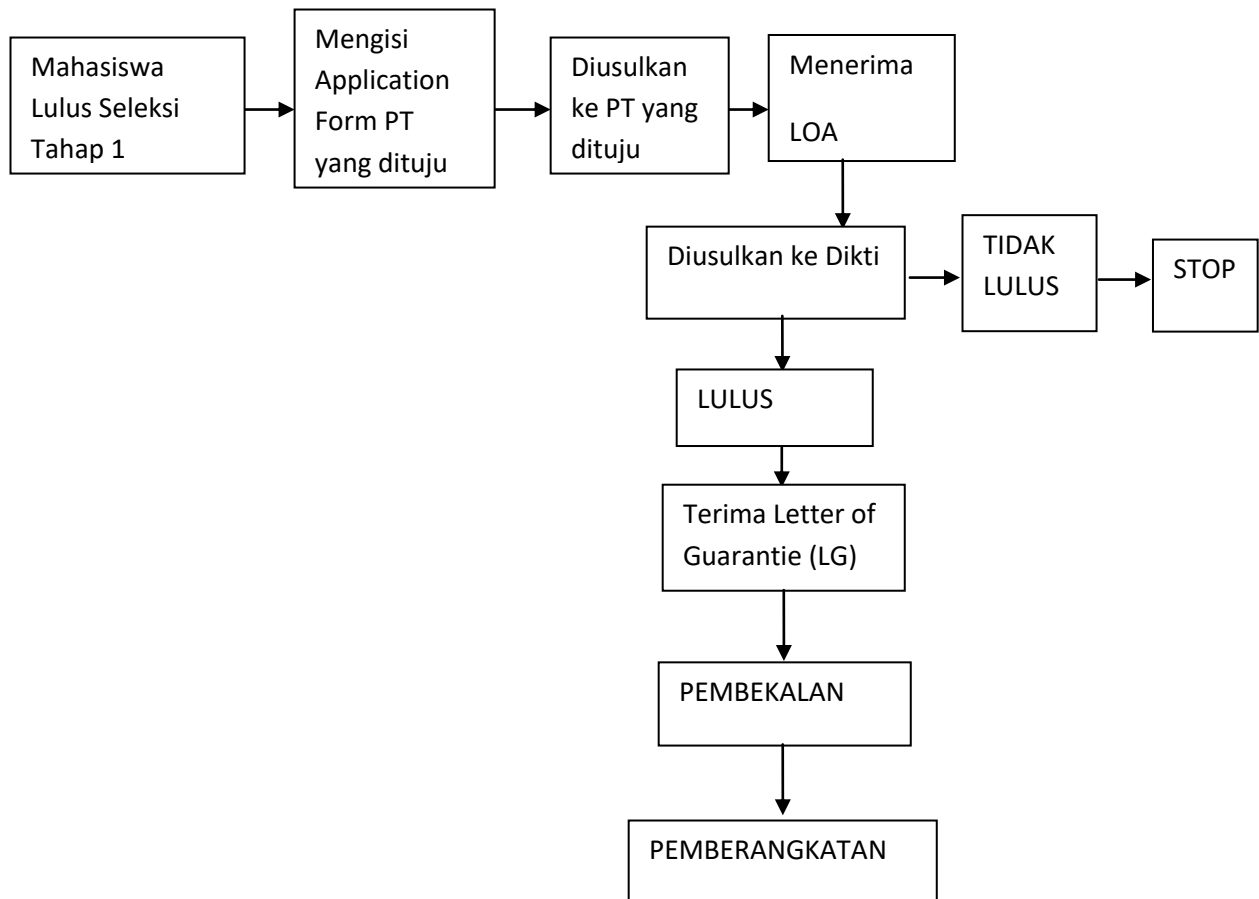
Mahasiswa Lulus Seleksi Tahap 1

Mengisi Application Form PT yang dituju

Diusulkan ke PT yang dituju

Menerima LOA

Diusulkan ke Dikti

TIDAK LULUS

STOP

LULUS

Terima Letter of Guarantie (LG)

PEMBEKALAN

PEMBERANGKATAN